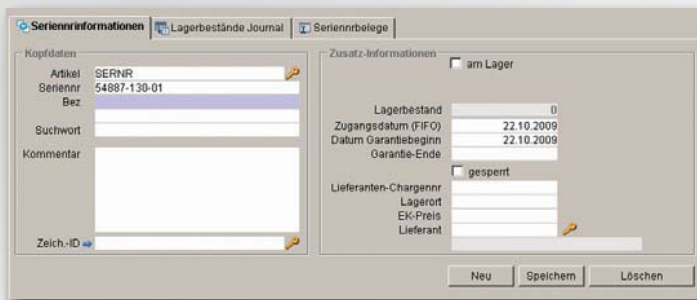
Seriennrinformationen | Lagerbestände Journal | Seriennrbelege

Kopfdaten
Artikel SERNR
Seriennr 54887-130-01
Bez
Suchwort
Kommentar
Zeich.-ID

Zusatz-Informationen
am Lager
Lagerbestand 0
Zugangsdatum (FIFO) 22.10.2009
Datum Garantiebeginn 22.10.2009
Garantie-Ende
gesperrt
Lieferanten-Chargennr
Lagerort
EK-Preis
Lieferant

Neu | Speichern | Löschen